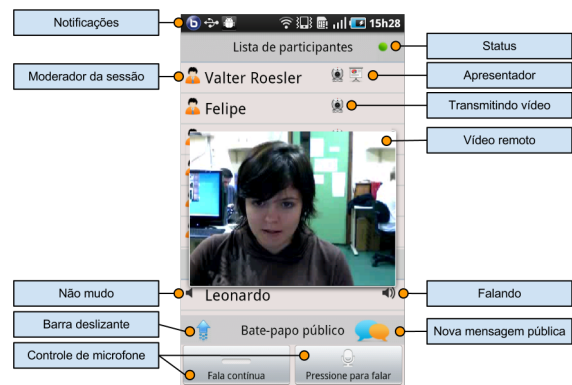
Notificações

15h28

Lista de participantes

Status

Moderador da sessão

Valter Roesler

Apresentador

Felipe

Transmitindo vídeo

Vídeo remoto

Não mudo

Leonardo

Falando

Barra deslizante

Bate-papo público

Nova mensagem pública

Controle de microfone

Fala contínua

Pressione para falar